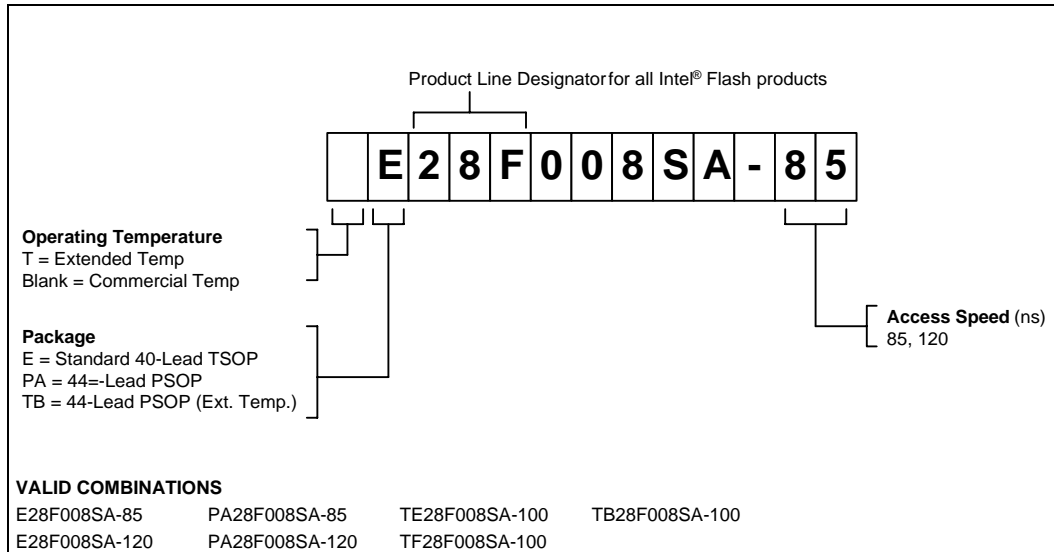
Product Line Designator for all Intel® Flash products

E 2 8 F 0 0 8 S A - 8 5

**Operating Temperature**
T = Extended Temp
Blank = Commercial Temp

**Package**
E = Standard 40-Lead TSOP
PA = 44=-Lead PSOP
TB = 44-Lead PSOP (Ext. Temp.)

**Access Speed** (ns)
85, 120

**VALID COMBINATIONS**

| E28F008SA-85 | PA28F008SA-85 | TE28F008SA-100 | TB28F008SA-100 |
|---|---|---|---|
| E28F008SA-120 | PA28F008SA-120 | TF28F008SA-100 | |